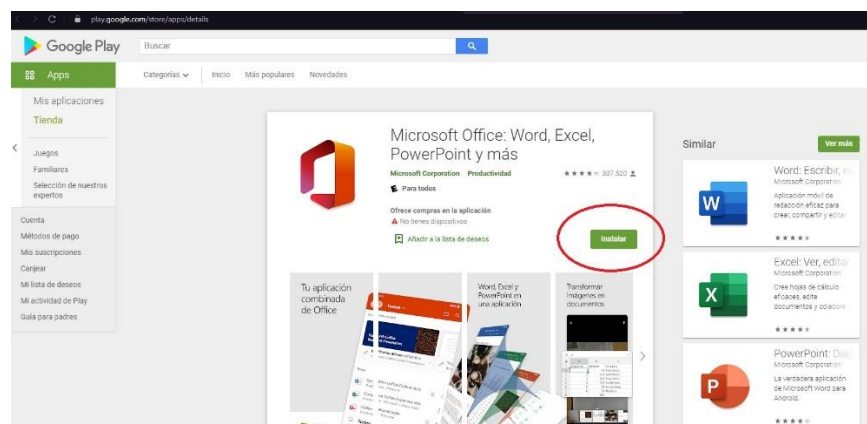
play.google.com/store/apps/details

Google Play

Buscar

Apps

Categorías

Inicio

Más populares

Novedades

Mis aplicaciones

Tienda

Juegos

Familiares

Selección de nuestros expertos

Cuenta

Métodos de pago

Mis suscripciones

Canjear

Mi lista de deseos

Mi actividad de Play

Guía para padres

Microsoft Office: Word, Excel, PowerPoint y más

Microsoft Corporation Productividad

307.520

Para todos

Ofrece compras en la aplicación

No tienes dispositivos

Añadir a la lista de deseos

Instalar

Tu aplicación combinada de Office

Word, Excel y PowerPoint en una aplicación

Transformar imágenes en documentos

Similar

Ver más

Word: Escribir, e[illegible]

Microsoft Corporation

Aplicación móvil de redacción eficaz para crear, compartir y editar

Excel: Ver, editar

Microsoft Corporation

Cree hojas de cálculo eficaces, edite documentos y colabore

PowerPoint: Dia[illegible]

Microsoft Corporation

La verdadera aplicación de Microsoft Word para Android.